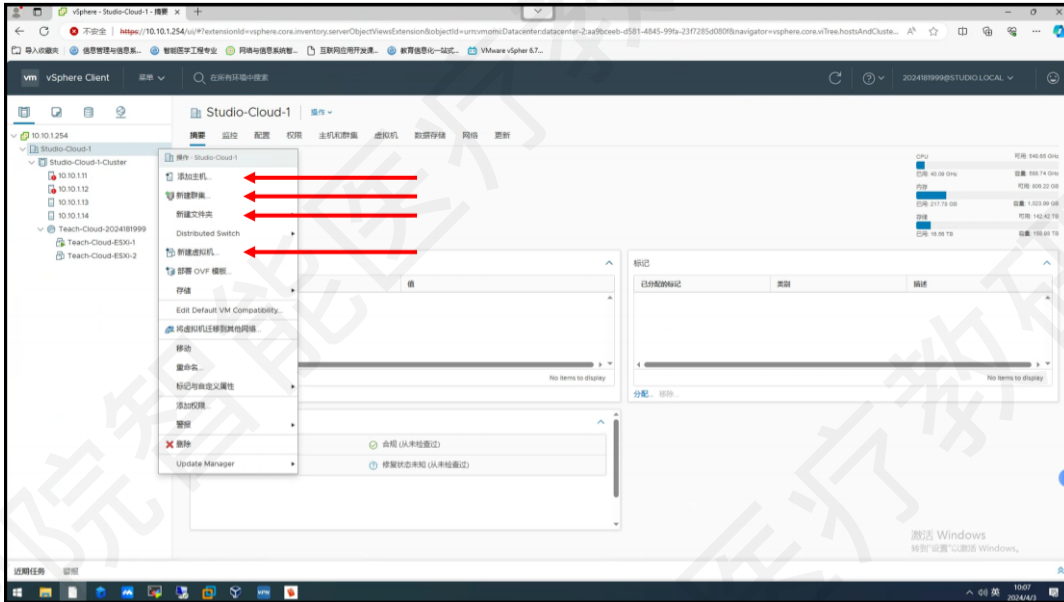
vSphere - Studio-Cloud-1 - 摘要 ×

不安全 | https://10.10.1.254/ui/#?extensionId=vsphere.core.inventory.serverObjectViewsExtension&objectId=urn:vmomi:Datacenter:datacenter-2:aa9bceeb-d581-4845-99fa-23f7285d080f&navigator=vsphere.core.viTree.hostsAndCluste...

导入收藏夹 | 信息管理与信息系... | 智能医学工程专业 | 网络与信息系统智... | 互联网应用开发课... | 教育信息化一站式... | VMware vSphere 6.7...

vm vSphere Client 菜单 在所有环境中搜索

2024181999@STUDIO.LOCAL

10.10.1.254
Studio-Cloud-1
Studio-Cloud-1-Cluster
10.10.1.11
10.10.1.12
10.10.1.13
10.10.1.14
Teach-Cloud-2024181999
Teach-Cloud-ESXi-1
Teach-Cloud-ESXi-2

Studio-Cloud-1 操作

摘要 监控 配置 权限 主机和群集 虚拟机 数据存储 网络 更新

操作 - Studio-Cloud-1
添加主机...
新建群集...
新建文件夹
Distributed Switch
新建虚拟机...
部署 OVF 模板...
存储
Edit Default VM Compatibility...
将虚拟机迁移到其他网络...
移动
重命名...
标记与自定义属性
添加权限...
警报
删除
Update Manager

CPU 可用: 549.63 GHz
已用: 40.08 GHz 容量: 589.74 GHz
内存 可用: 806.22 GB
已用: 217.76 GB 容量: 1,023.99 GB
存储 可用: 142.42 TB
已用: 16.55 TB 容量: 158.98 TB

值
No items to display

标记
已分配的标记 类别 描述
No items to display
分配... 移除...

合规 (从未检查过)
修复状态未知 (从未检查过)

激活 Windows
转到"设置"以激活 Windows。

近期任务 警报

10:07
2024/4/3